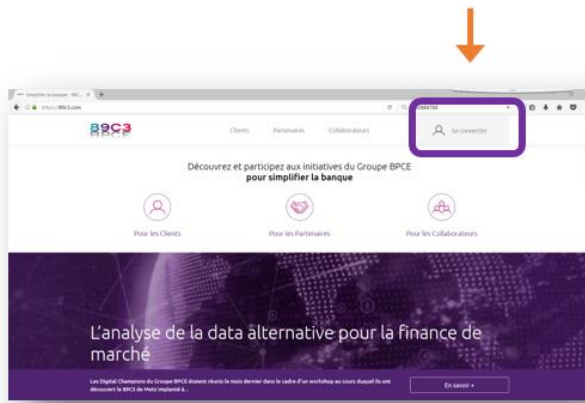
Simplifier la banque - B9C... ×

https://89c3.com

89C3

Clients Partenaires Collaborateurs

Se connecter

Découvrez et participez aux initiatives du Groupe BPCE pour simplifier la banque

Pour les Clients

Pour les Partenaires

Pour les Collaborateurs

L'analyse de la data alternative pour la finance de marché

Les Digital Champions du Groupe BPCE étaient réunis le mois dernier dans le cadre d'un workshop au cours duquel ils ont découvert le B9C3 de Metz implanté à...

En savoir +